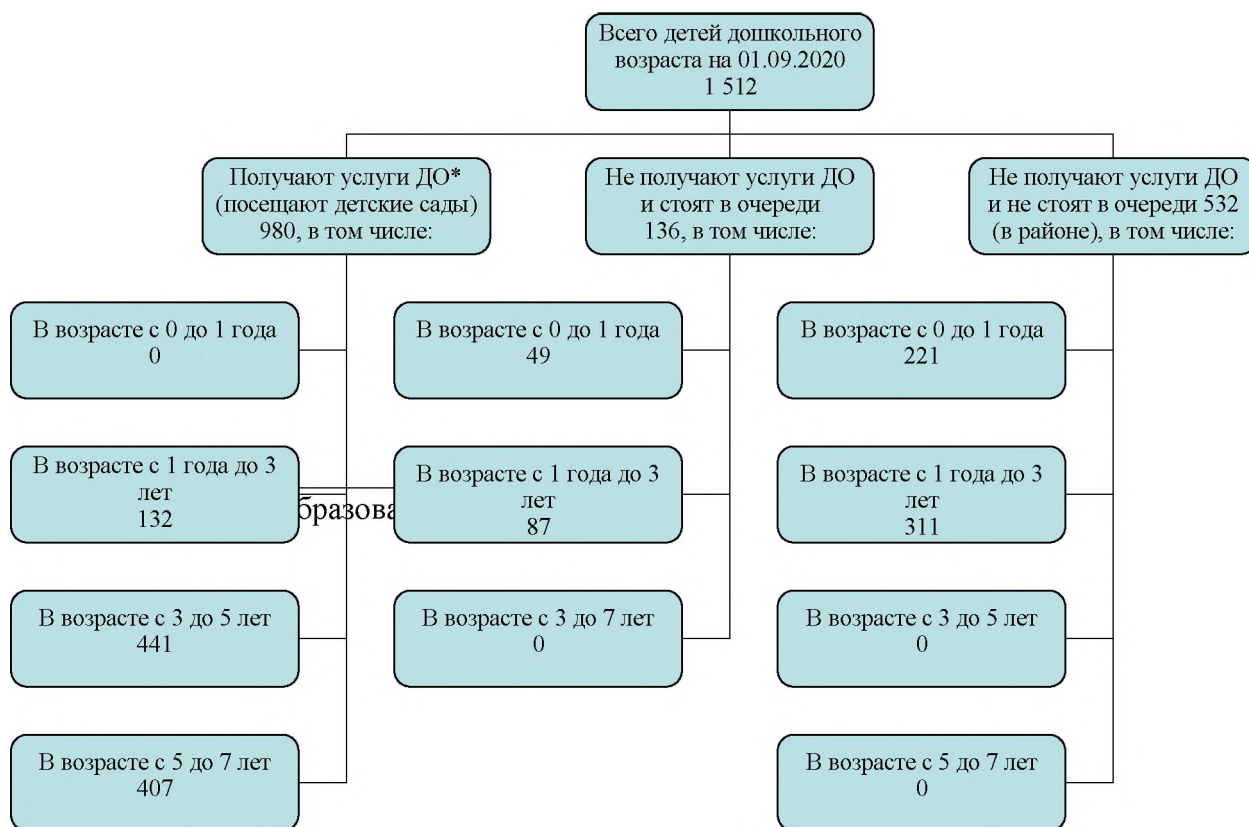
Всего детей дошкольного возраста на 01.09.2020
1 512

Получают услуги ДО* (посещают детские сады) 980, в том числе:

Не получают услуги ДО и стоят в очереди 136, в том числе:

Не получают услуги ДО и не стоят в очереди 532 (в районе), в том числе:

В возрасте с 0 до 1 года
0

В возрасте с 1 года до 3 лет
132

бразова

В возрасте с 3 до 5 лет
441

В возрасте с 5 до 7 лет
407

В возрасте с 0 до 1 года
49

В возрасте с 1 года до 3 лет
87

В возрасте с 3 до 7 лет
0

В возрасте с 0 до 1 года
221

В возрасте с 1 года до 3 лет
311

В возрасте с 3 до 5 лет
0

В возрасте с 5 до 7 лет
0